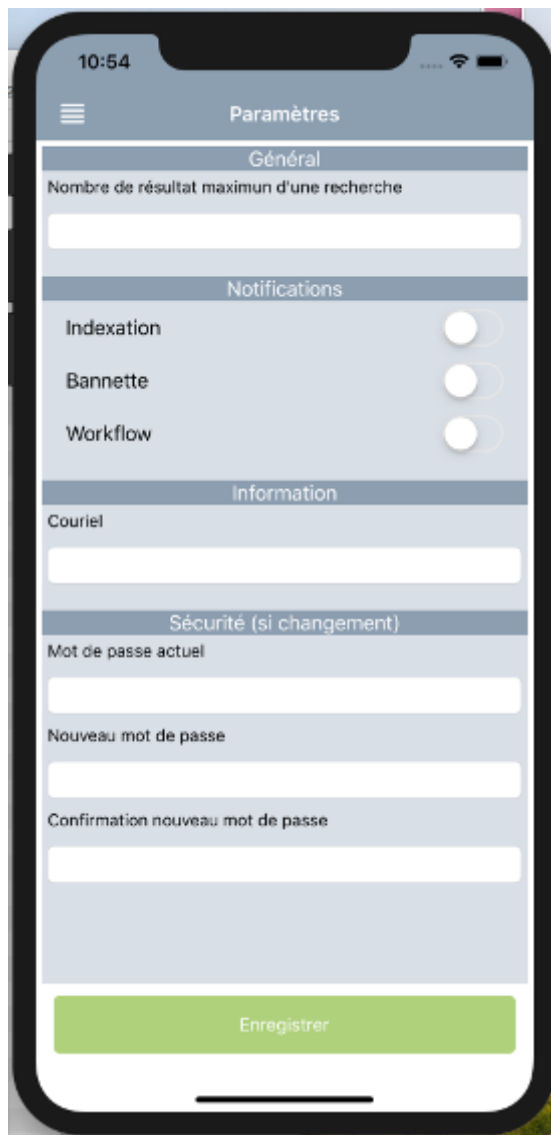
10:54

Paramètres

Général

Nombre de résultat maximun d'une recherche

Notifications

Indexation

Bannette

Workflow

Information

Couriel

Sécurité (si changement)

Mot de passe actuel

Nouveau mot de passe

Confirmation nouveau mot de passe

Enregistrer